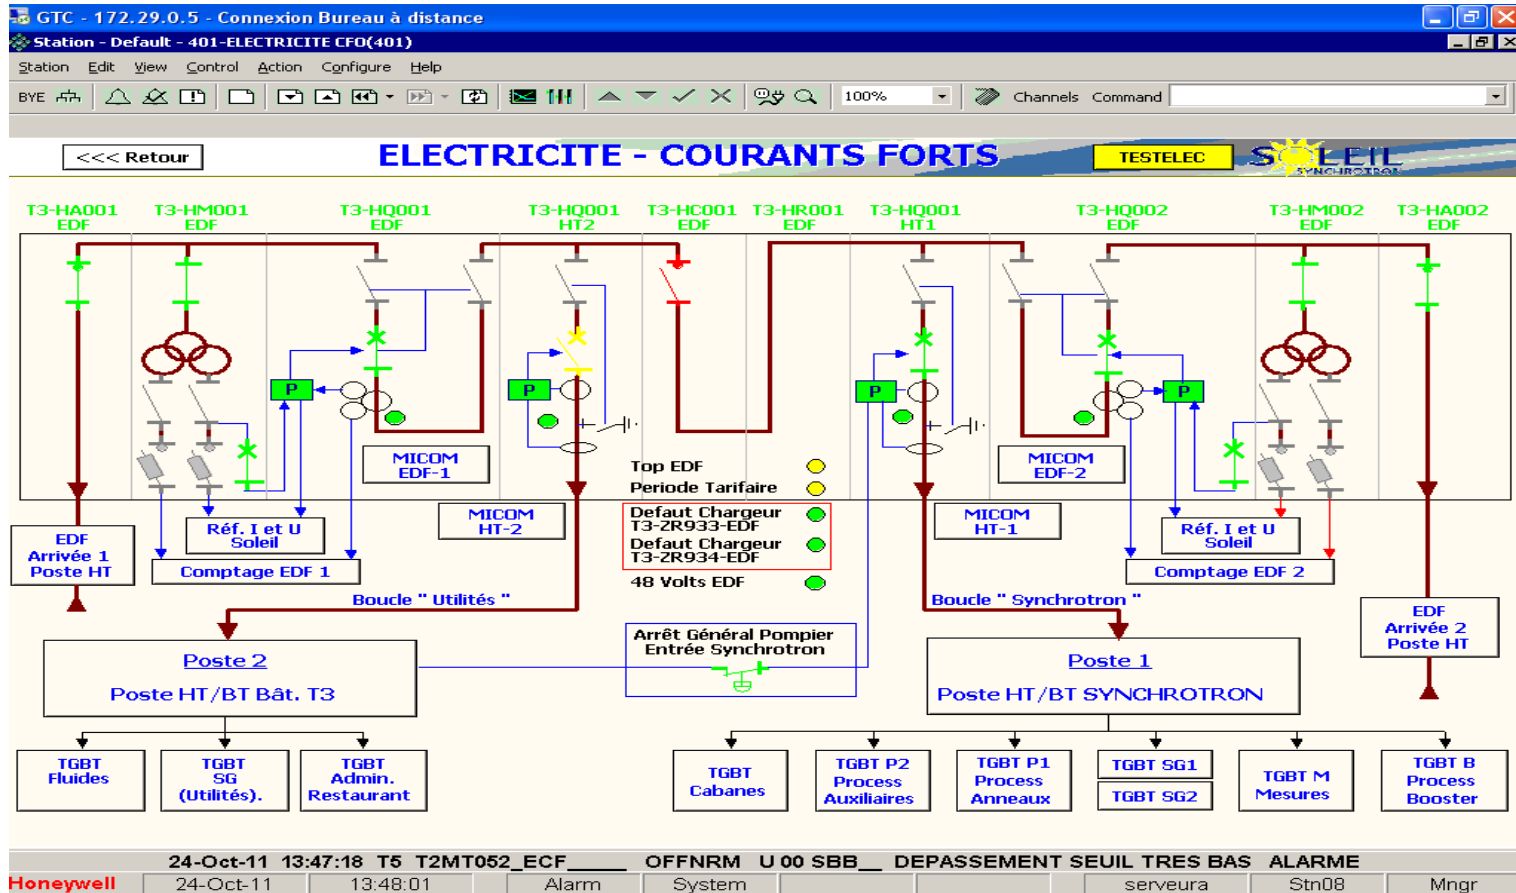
GTC - 172.29.0.5 - Connexion Bureau à distance
Station - Default - 401-ELECTRICITE CFO(401)
Station Edit View Control Action Configure Help
BYE
100%
Channels Command

<<< Retour
ELECTRICITE - COURANTS FORTS
TESTELEC
SOLEIL SYNCHROTRON

T3-HA001 EDF
T3-HM001 EDF
T3-HQ001 EDF
T3-HQ001 HT2
T3-HC001 EDF
T3-HR001 EDF
T3-HQ001 HT1
T3-HQ002 EDF
T3-HM002 EDF
T3-HA002 EDF

P
P
P
P

MICOM EDF-1
MICOM EDF-2
Top EDF
Periode Tarifaire
MICOM HT-2
MICOM HT-1
Defaut Chargeur T3-ZR933-EDF
Defaut Chargeur T3-ZR934-EDF
48 Volts EDF

EDF Arrivée 1 Poste HT
Réf. I et U Soleil
Comptage EDF 1
Réf. I et U Soleil
Comptage EDF 2
EDF Arrivée 2 Poste HT

Boucle " Utilités "
Boucle " Synchrotron "

Arrêt Général Pompier Entrée Synchrotron

Poste 2
Poste HT/BT Bât. T3
Poste 1
Poste HT/BT SYNCHROTRON

TGBT Fluides
TGBT SG (Utilités).
TGBT Admin. Restaurant
TGBT Cabanes
TGBT P2 Process Auxiliaires
TGBT P1 Process Anneaux
TGBT SG1
TGBT SG2
TGBT M Mesures
TGBT B Process Booster

24-Oct-11 13:47:18 T5 T2MT052_ECF_____ OFFNRM U 00 SBB__ DEPASSEMENT SEUIL TRES BAS ALARME
Honeywell 24-Oct-11 13:48:01 Alarm System serveura Stn08 Mngr